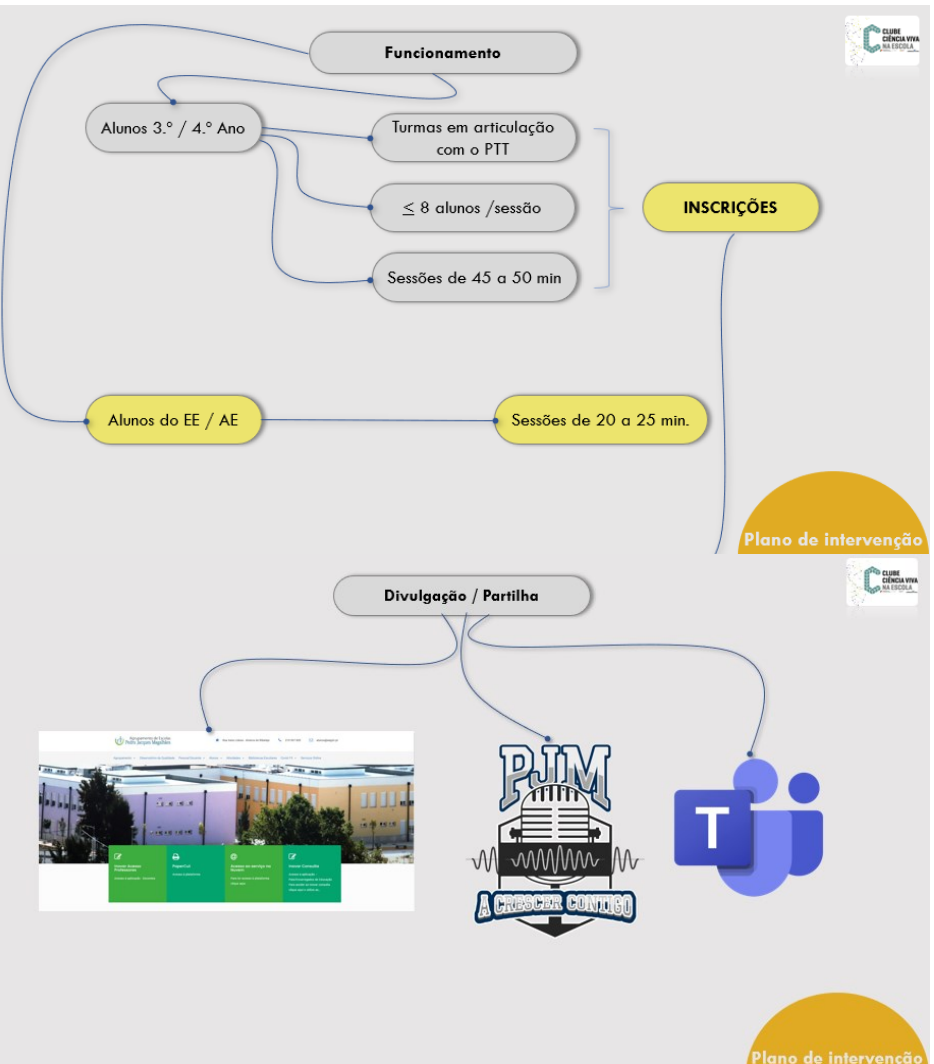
CLUBE CIÊNCIA VIVA NA ESCOLA

Funcionamento

Alunos 3.º / 4.º Ano

Turmas em articulação com o PTT

$\leq$ 8 alunos /sessão

Sessões de 45 a 50 min

INSCRIÇÕES

Alunos do EE / AE

Sessões de 20 a 25 min.

Plano de intervenção

CLUBE CIÊNCIA VIVA NA ESCOLA

Divulgação / Partilha

Agrupamento de Escolas Pedro Jacques Magalhães

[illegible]

PJM

A CRESCER CONTIGO

T

Plano de intervenção